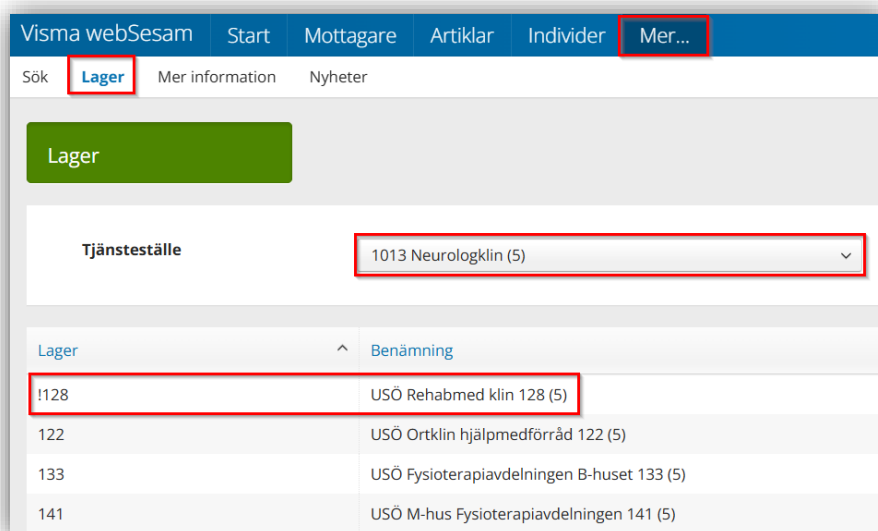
Visma webSesam Start Mottagare Artiklar Individer Mer...

Sök Lager Mer information Nyheter

Lager

Tjänsteställe 1013 Neurologklin (5)

| Lager | Benämning |
|---|---|
| !128 | USÖ Rehabmed klin 128 (5) |
| 122 | USÖ Ortklin hjälpmedförråd 122 (5) |
| 133 | USÖ Fysioterapiavdelningen B-huset 133 (5) |
| 141 | USÖ M-hus Fysioterapiavdelningen 141 (5) |